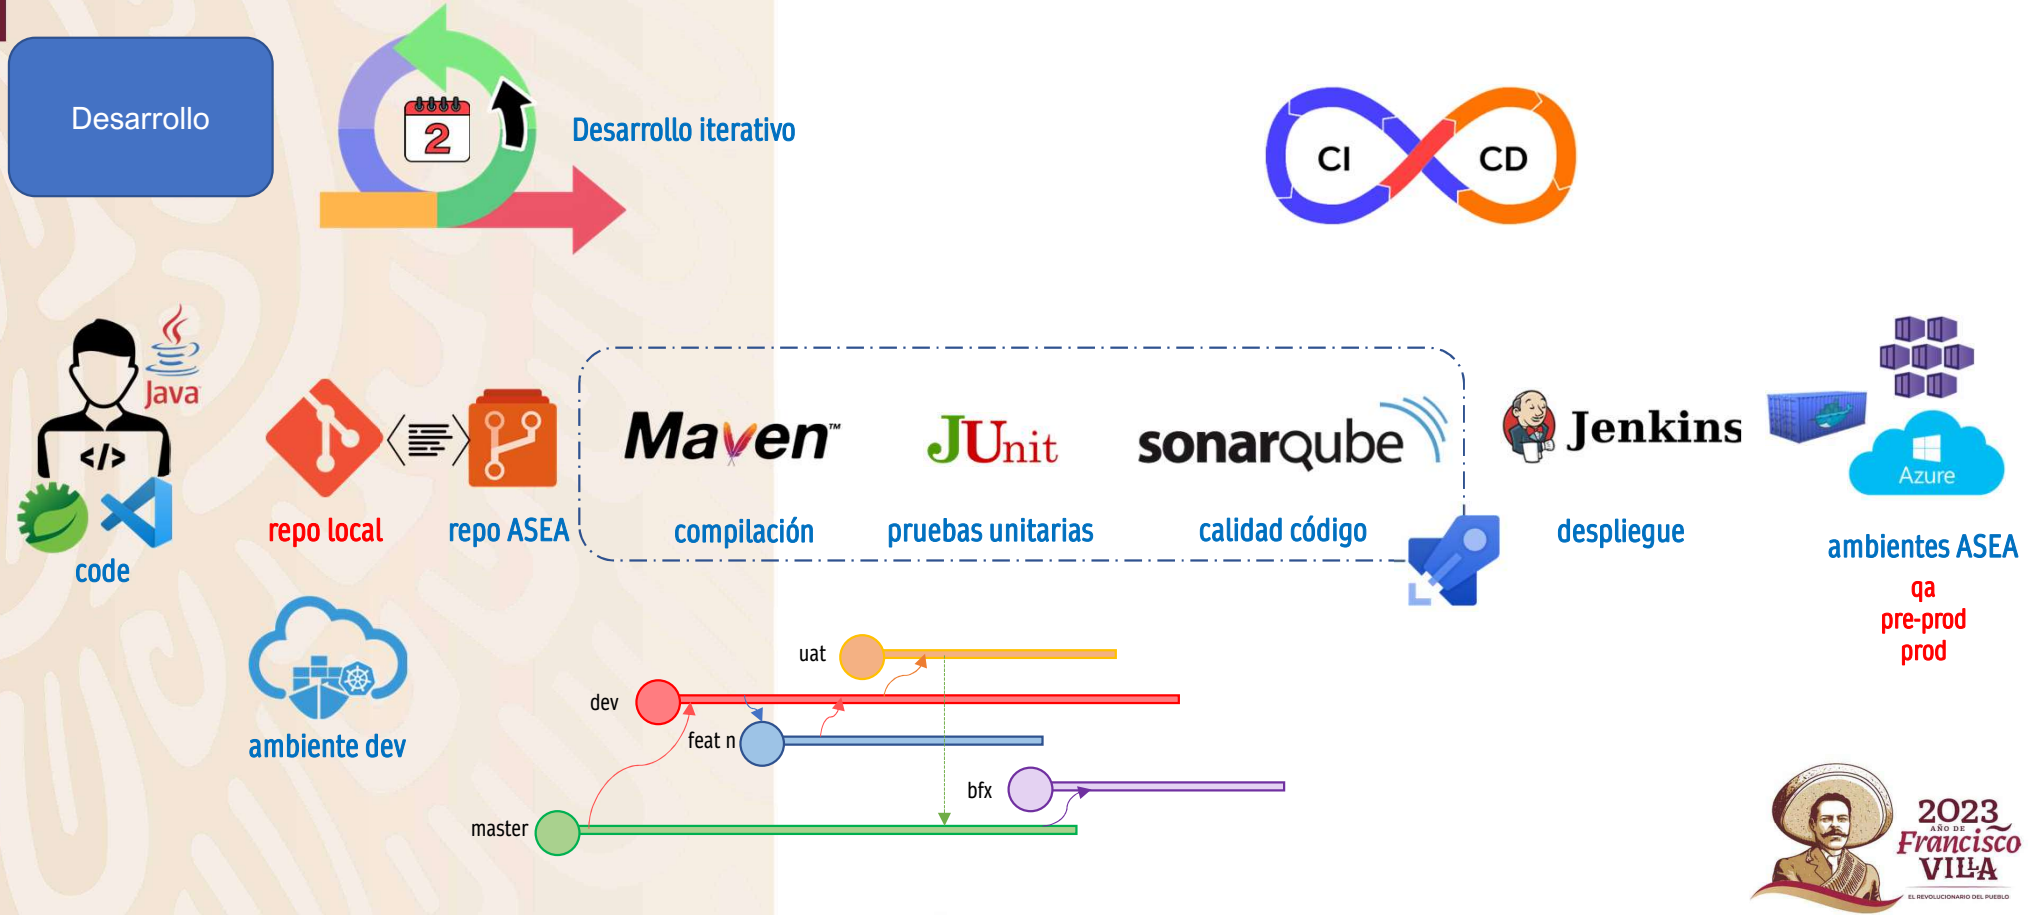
Desarrollo

2

Desarrollo iterativo

CI CD

Java

</>

code

repo local

repo ASEA

Maven™

JUnit

sonarqube

compilación

pruebas unitarias

calidad código

Jenkins

despliegue

Azure

ambientes ASEA

qa
pre-prod
prod

ambiente dev

uat

dev

feat n

bfx

master

2023
AÑO DE
Francisco
VILLA
EL REVOLUCIONARIO DEL PUEBLO